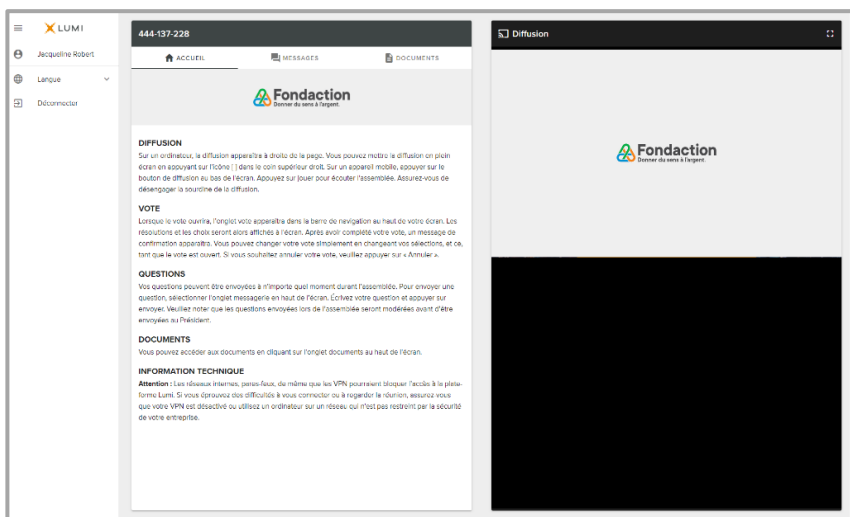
LUMI

Jacqueline Robert

Langue

Déconnecter

444-137-228

ACCUEIL MESSAGES DOCUMENTS

Fondaction
Donner du sens à l'argent

DIFFUSION
Sur un ordinateur, la diffusion apparaîtra à droite de la page. Vous pouvez mettre la diffusion en plein écran en appuyant sur l'icône [ ] dans le coin supérieur droit. Sur un appareil mobile, appuyer sur le bouton de diffusion au bas de l'écran. Appuyez sur jouer pour écouter l'assemblée. Assurez-vous de désengager la sourdine de la diffusion.

VOTE
Lorsque le vote ouvrira, l'onglet vote apparaîtra dans la barre de navigation au haut de votre écran. Les résolutions et les choix seront alors affichés à l'écran. Après avoir complété votre vote, un message de confirmation apparaîtra. Vous pouvez changer votre vote simplement en changeant vos sélections, et ce, tant que le vote est ouvert. Si vous souhaitez annuler votre vote, veuillez appuyer sur « Annuler ».

QUESTIONS
Vos questions peuvent être envoyées à n'importe quel moment durant l'assemblée. Pour envoyer une question, sélectionner l'onglet messagerie en haut de l'écran. Écrivez votre question et appuyer sur envoyer. Veuillez noter que les questions envoyées lors de l'assemblée seront modérées avant d'être envoyées au Président.

DOCUMENTS
Vous pouvez accéder aux documents en cliquant sur l'onglet documents au haut de l'écran.

INFORMATION TECHNIQUE
Attention : Les réseaux internes, pares-feux, de même que les VPN pourraient bloquer l'accès à la plateforme Lumi. Si vous éprouvez des difficultés à vous connecter ou à regarder la réunion, assurez vous que votre VPN est désactivé ou utilisez un ordinateur sur un réseau qui n'est pas restreint par la sécurité de votre entreprise.

Diffusion

Fondaction
Donner du sens à l'argent